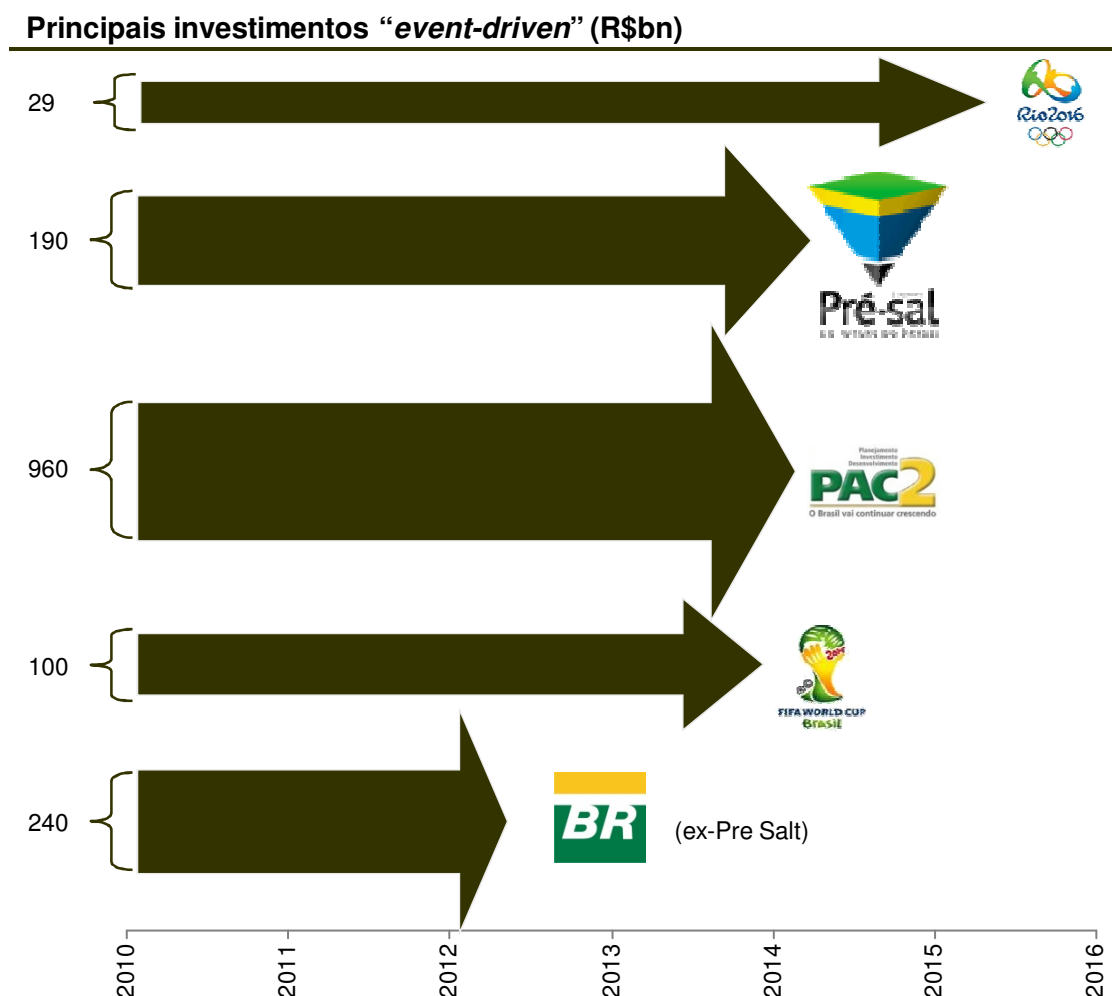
Principais investimentos "*event-driven*" (R$bn)

29

Rio2016

190

Pré-sal

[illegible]

960

Planejamento Investimento Desenvolvimento

PAC2

O Brasil vai continuar crescendo

100

2014

FIFA WORLD CUP Brasil

240

BR

(ex-Pre Salt)

2010
2011
2012
2013
2014
2015
2016